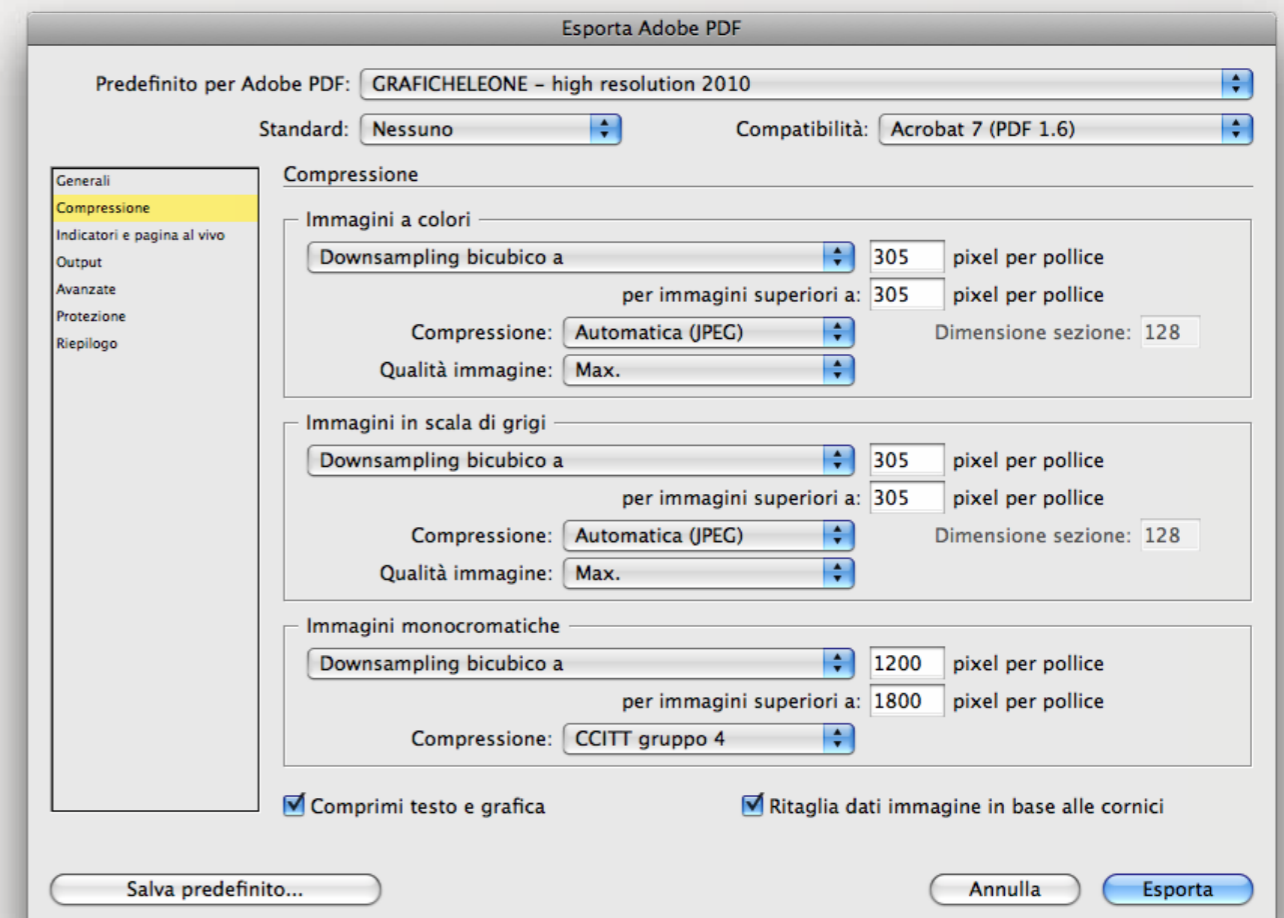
Esporta Adobe PDF

Predefinito per Adobe PDF: GRAFICHELEONE – high resolution 2010

Standard: Nessuno

Compatibilità: Acrobat 7 (PDF 1.6)

Generali
Compressione
Indicatori e pagina al vivo
Output
Avanzate
Protezione
Riepilogo

Compressione

Immagini a colori

Downsampling bicubico a 305 pixel per pollice

per immagini superiori a: 305 pixel per pollice

Compressione: Automatica (JPEG) Dimensione sezione: 128

Qualità immagine: Max.

Immagini in scala di grigi

Downsampling bicubico a 305 pixel per pollice

per immagini superiori a: 305 pixel per pollice

Compressione: Automatica (JPEG) Dimensione sezione: 128

Qualità immagine: Max.

Immagini monocromatiche

Downsampling bicubico a 1200 pixel per pollice

per immagini superiori a: 1800 pixel per pollice

Compressione: CCITT gruppo 4

Comprimi testo e grafica

Ritaglia dati immagine in base alle cornici

Salva predefinito...

Annulla

Esporta